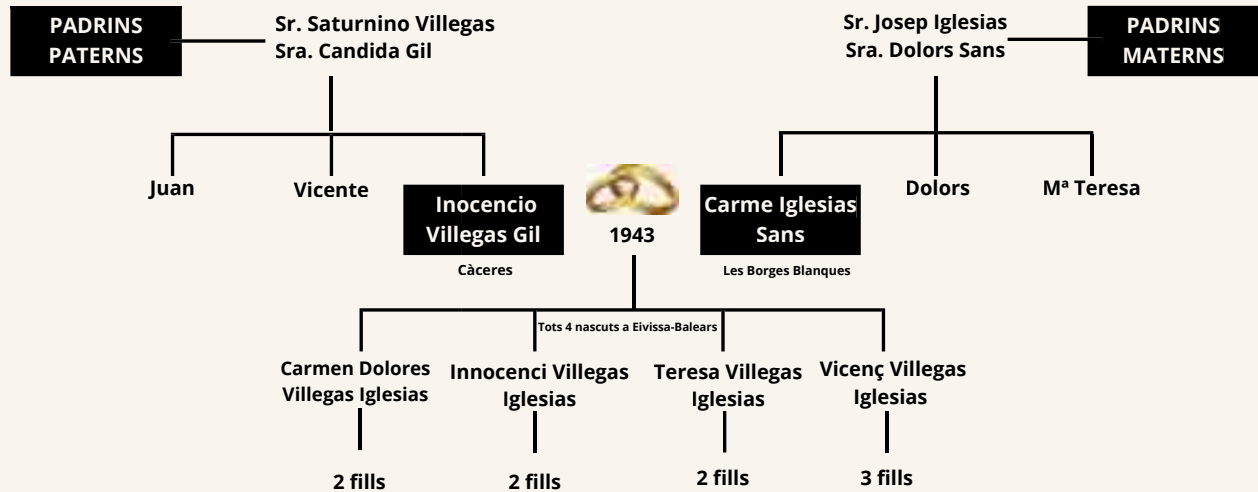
PADRINS PATERNS

Sr. Saturnino Villegas
Sra. Candida Gil

Sr. Josep Iglesias
Sra. Dolors Sans

PADRINS MATERNS

Juan

Vicente

Inocencio Villegas Gil

Càceres

1943

Carme Iglesias Sans

Les Borges Blanques

Dolors

Mª Teresa

Tots 4 nascuts a Eivissa-Balears

Carmen Dolores Villegas Iglesias

2 fills

Innocenci Villegas Iglesias

2 fills

Teresa Villegas Iglesias

2 fills

Vicenç Villegas Iglesias

3 fills